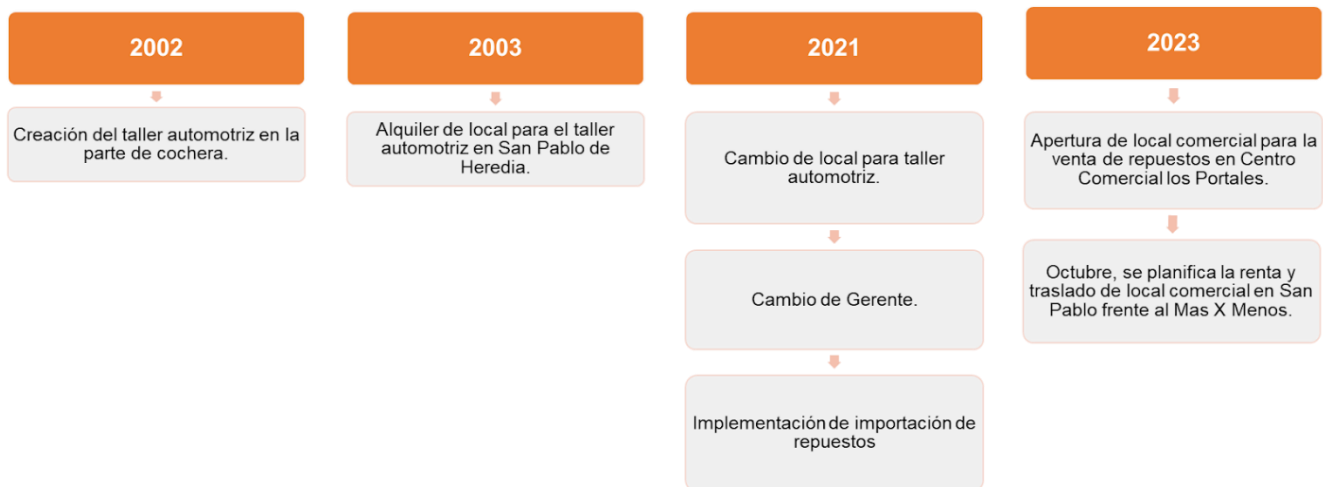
2002

Creación del taller automotriz en la parte de cochera.

2003

Alquiler de local para el taller automotriz en San Pablo de Heredia.

2021

Cambio de local para taller automotriz.

Cambio de Gerente.

Implementación de importación de repuestos

2023

Apertura de local comercial para la venta de repuestos en Centro Comercial los Portales.

Octubre, se planifica la renta y traslado de local comercial en San Pablo frente al Mas X Menos.